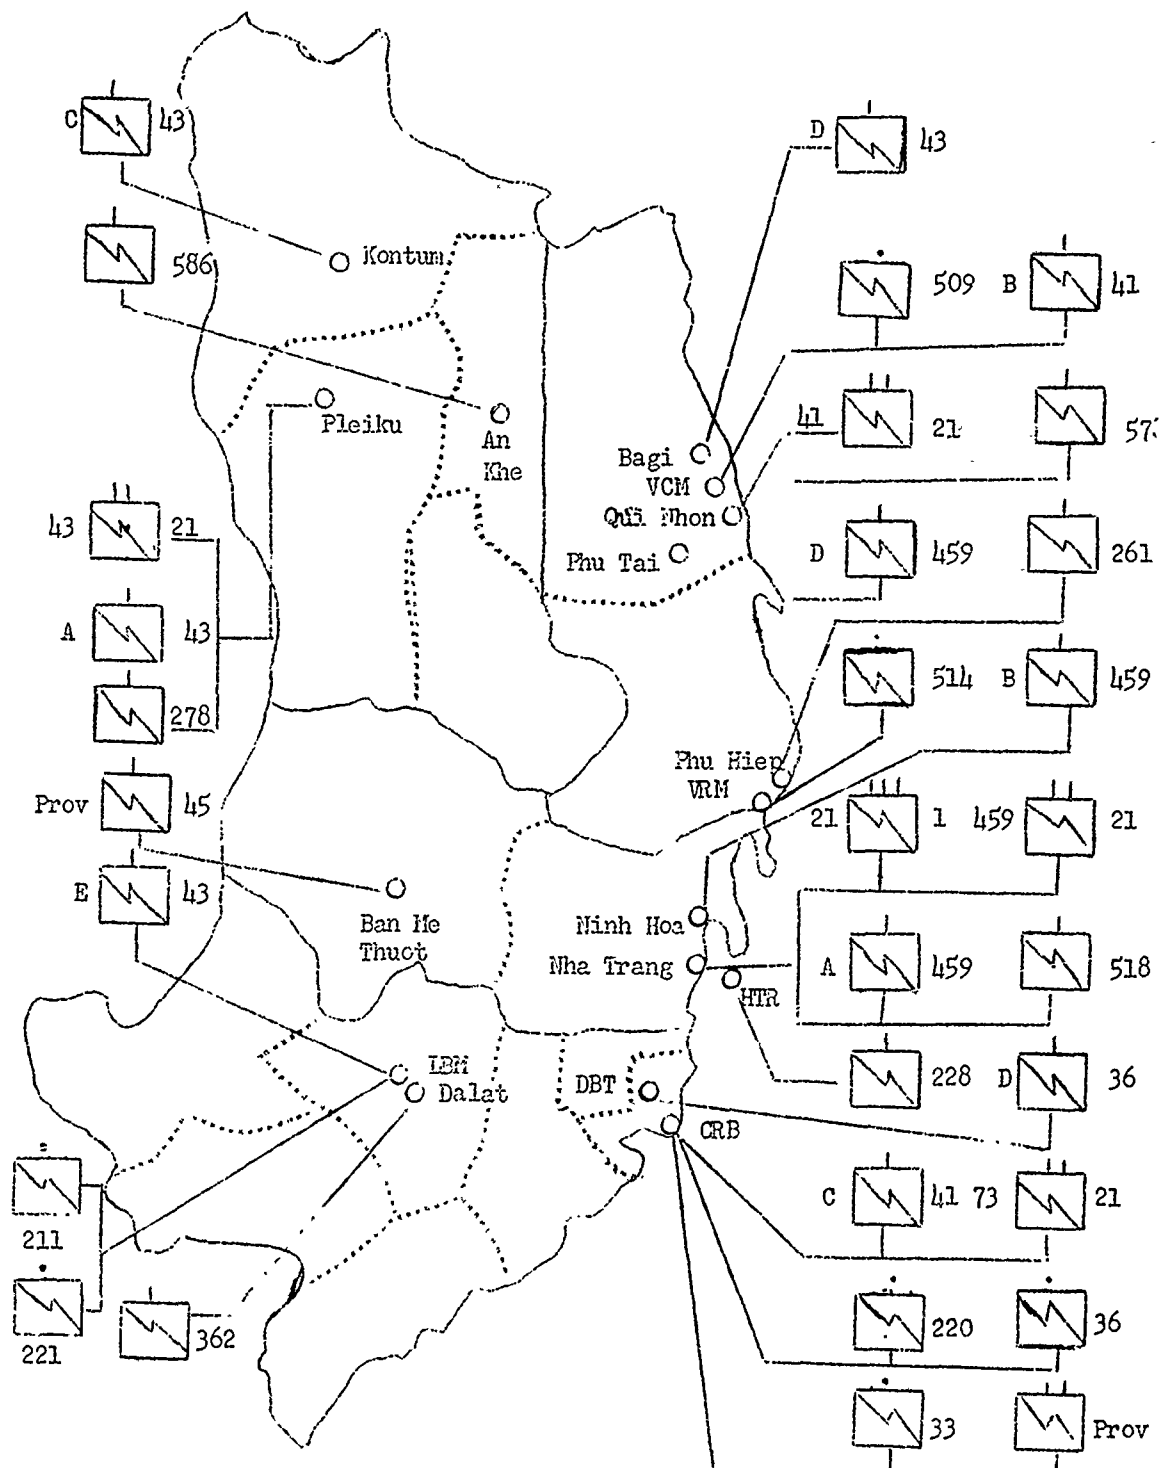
C 43
586
Kontum
Pleiku
An Khe
43 21
A 43
278
Prov 45
E 43
Ban Me Thuot
LBM
Dalat
211
221
362
D 43
509 B 41
41 21 573
Bagi
VCM
Qui Nhon
Phu Tai
D 459 261
514 B 459
Phu Hiep
VRM
21 1 459 21
Ninh Hoa
Nha Trang
HTR
A 459 518
228 D 36
DBT
CRB
C 41 73 21
220 36
33 Prov